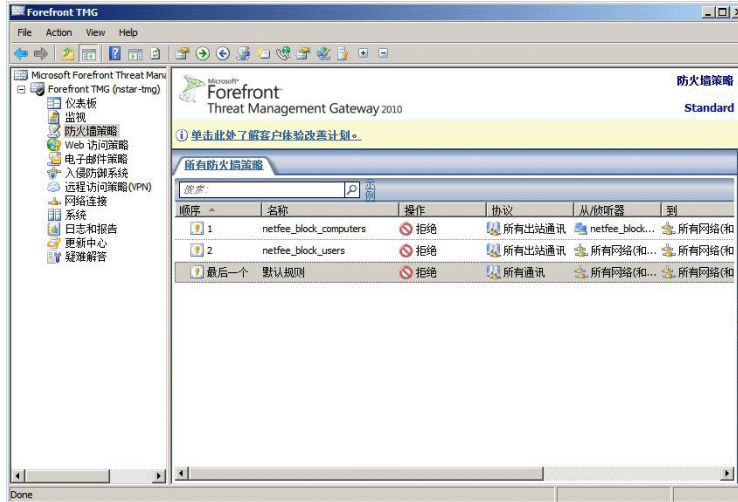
Forefront TMG

File Action View Help

Microsoft Forefront Threat Mana
Forefront TMG (nstar-tmg)
仪表板
监视
防火墙策略
Web 访问策略
电子邮件策略
入侵防御系统
远程访问策略(VPN)
网络连接
系统
日志和报告
更新中心
疑难解答

Microsoft Forefront Threat Management Gateway 2010

防火墙策略

Standard

单击此处了解客户体验改善计划。

所有防火墙策略

搜索 示例

| 顺序 | 名称 | 操作 | 协议 | 从/侦听器 | 到 |
|---|---|---|---|---|---|
| 1 | netfee_block_computers | 拒绝 | 所有出站通讯 | netfee_block... | 所有网络(和 |
| 2 | netfee_block_users | 拒绝 | 所有出站通讯 | 所有网络(和... | 所有网络(和 |
| 最后一个 | 默认规则 | 拒绝 | 所有通讯 | 所有网络(和... | 所有网络(和 |

Done